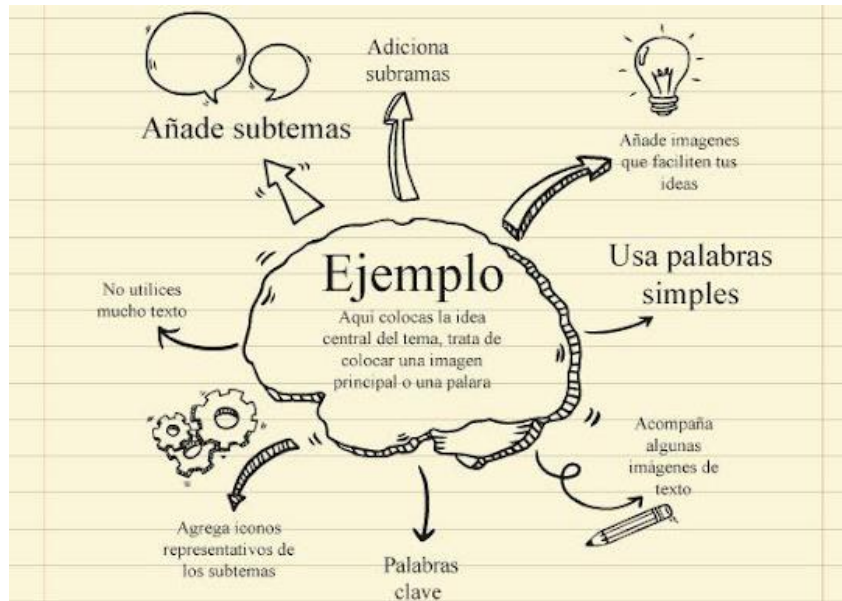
Adiciona subramas

Añade subtemas

Añade imagenes que faciliten tus ideas

Ejemplo

Aqui colocas la idea central del tema, trata de colocar una imagen principal o una palara

Usa palabras simples

No utilices mucho texto

Acompaña algunas imágenes de texto

Agrega iconos representativos de los subtemas

Palabras clave